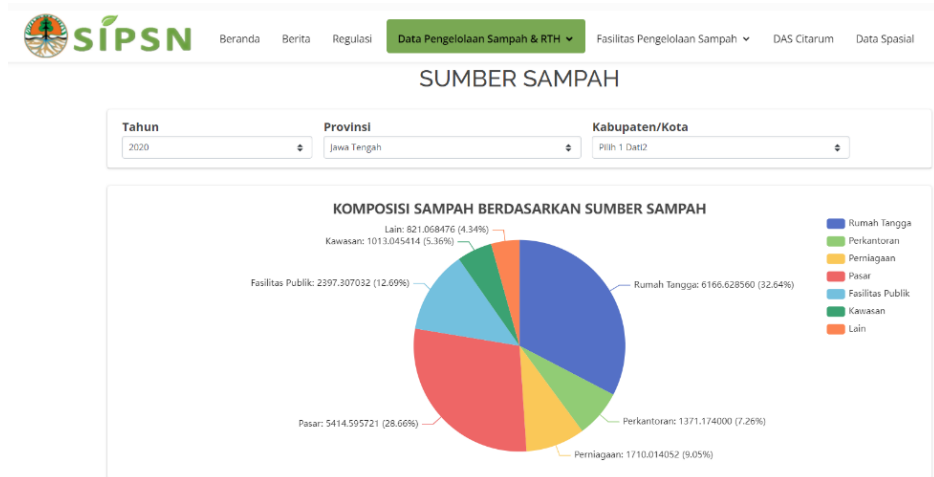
SIPSN

Beranda Berita Regulasi Data Pengelolaan Sampah & RTH Fasilitas Pengelolaan Sampah DAS Citarum Data Spasial

SUMBER SAMPAH

Tahun
2020

Provinsi
Jawa Tengah

Kabupaten/Kota
Pilih 1 Dati2

KOMPOSISI SAMPAH BERDASARKAN SUMBER SAMPAH

Lain: 821.068476 (4.34%)
Kawasan: 1013.045414 (5.36%)
Fasilitas Publik: 2397.307032 (12.69%)
Rumah Tangga: 6166.628560 (32.64%)
Pasar: 5414.595721 (28.66%)
Perkantoran: 1371.174000 (7.26%)
Perniagaan: 1710.014052 (9.05%)

Rumah Tangga
Perkantoran
Perniagaan
Pasar
Fasilitas Publik
Kawasan
Lain